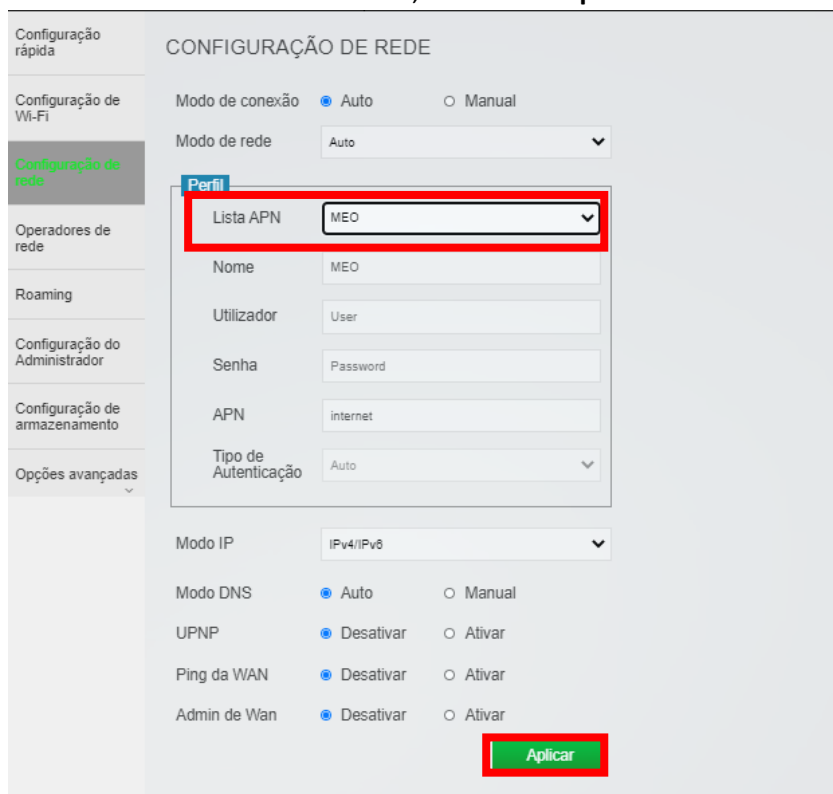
Configuração rápida

Configuração de Wi-Fi

Configuração de rede

Operadores de rede

Roaming

Configuração do Administrador

Configuração de armazenamento

Opções avançadas

CONFIGURAÇÃO DE REDE

Modo de conexão ● Auto ○ Manual

Modo de rede Auto

Perfil

Lista APN MEO

Nome MEO

Utilizador User

Senha Password

APN internet

Tipo de Autenticação Auto

Modo IP IPv4/IPv6

Modo DNS ● Auto ○ Manual

UPNP ● Desativar ○ Ativar

Ping da WAN ● Desativar ○ Ativar

Admin de Wan ● Desativar ○ Ativar

Aplicar